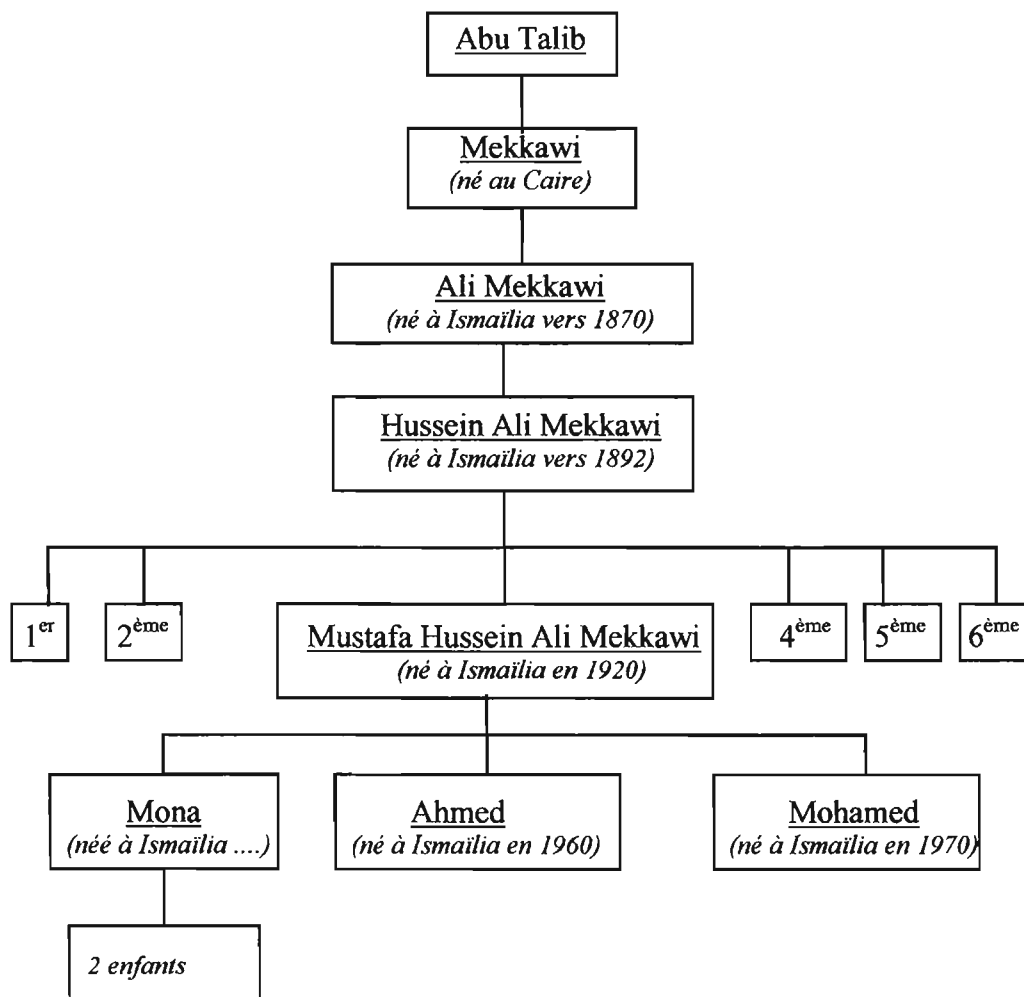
Abu Talib

Mekkawi
(né au Caire)

Ali Mekkawi
(né à Ismaïlia vers 1870)

Hussein Ali Mekkawi
(né à Ismaïlia vers 1892)

$1^{er}$

$2^{ème}$

Mustafa Hussein Ali Mekkawi
(né à Ismaïlia en 1920)

$4^{ème}$

$5^{ème}$

$6^{ème}$

Mona
(néé à Ismaïlia ....)

Ahmed
(né à Ismaïlia en 1960)

Mohamed
(né à Ismaïlia en 1970)

2 enfants